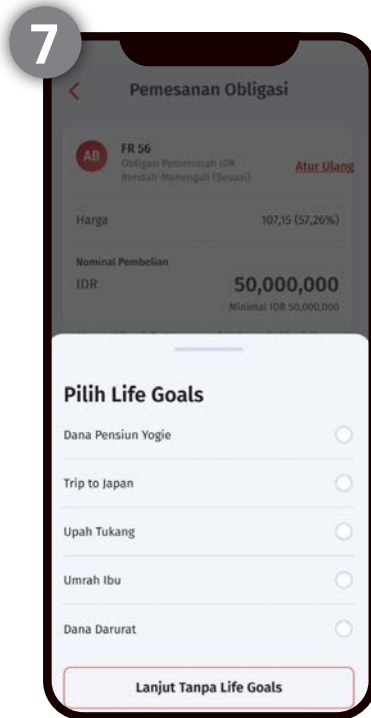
7

<

Pemesanan Obligasi

AB FR 56
Obligasi Pemerintah IDR
Rendah-Menengah (Sesuai)

Atur Ulang

Harga 107,15 (57,26%)

Nominal Pembelian
IDR 50,000,000
Minimal IDR 50,000,000

Pilih Life Goals

Dana Pensiun Yogie

Trip to Japan

Upah Tukang

Umrah Ibu

Dana Darurat

Lanjut Tanpa Life Goals